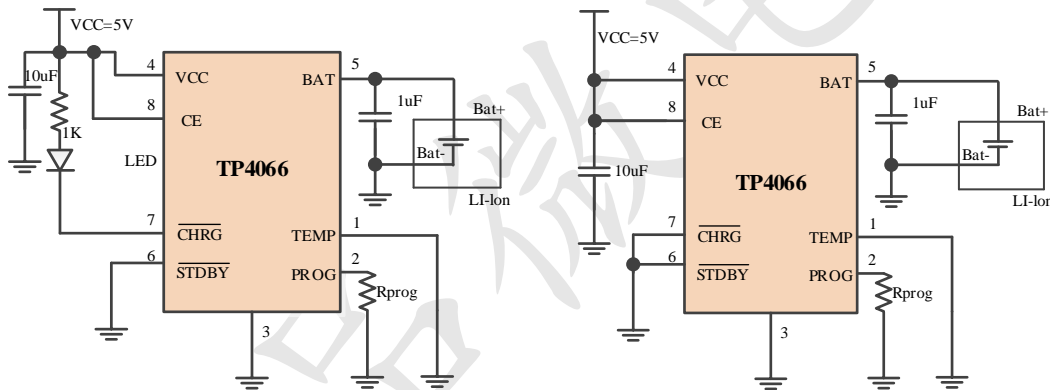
VCC=5V
4 VCC
8 CE
10uF
1K
LED
TP4066
7 $\overline{CHRG}$
6 $\overline{STDBY}$
3
5 BAT
1uF
Bat+
Bat-
LI-lon
1 TEMP
2 PROG
Rprog

VCC=5V
4 VCC
8 CE
10uF
TP4066
7 $\overline{CHRG}$
6 $\overline{STDBY}$
3
5 BAT
1uF
Bat+
Bat-
LI-lon
1 TEMP
2 PROG
Rprog